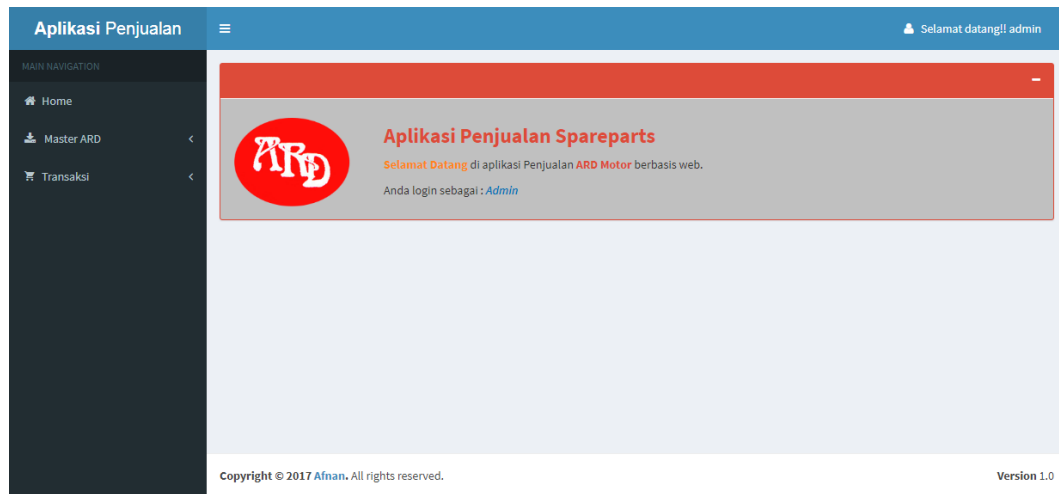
Aplikasi Penjualan

Selamat datang!! admin

MAIN NAVIGATION

Home

Master ARD

Transaksi

ARD

Aplikasi Penjualan Spareparts

Selamat Datang di aplikasi Penjualan ARD Motor berbasis web.

Anda login sebagai : Admin

Copyright © 2017 Afnan. All rights reserved.

Version 1.0